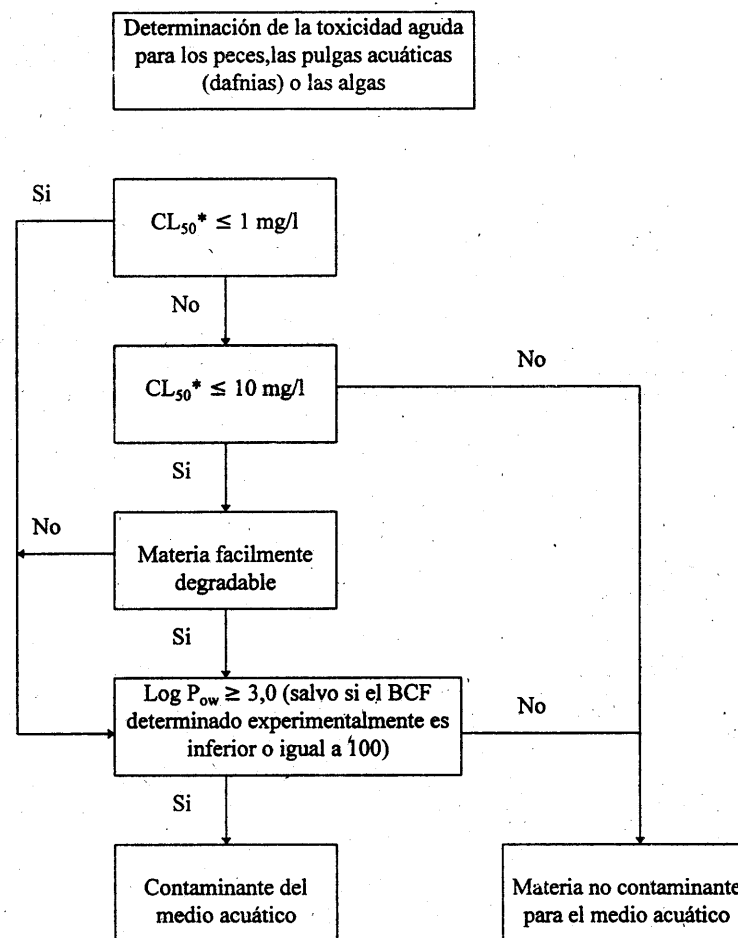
Determinación de la toxicidad aguda para los peces,las pulgas acuáticas (dafnias) o las algas

Si

$CL_{50}$* $\leq$ 1 mg/l

No

$CL_{50}$* $\leq$ 10 mg/l

No

Si

No

Materia facilmente degradable

Si

Log $P_{ow} \geq 3,0$ (salvo si el BCF determinado experimentalmente es inferior o igual a 100)

No

Si

Contaminante del medio acuático

Materia no contaminante para el medio acuático